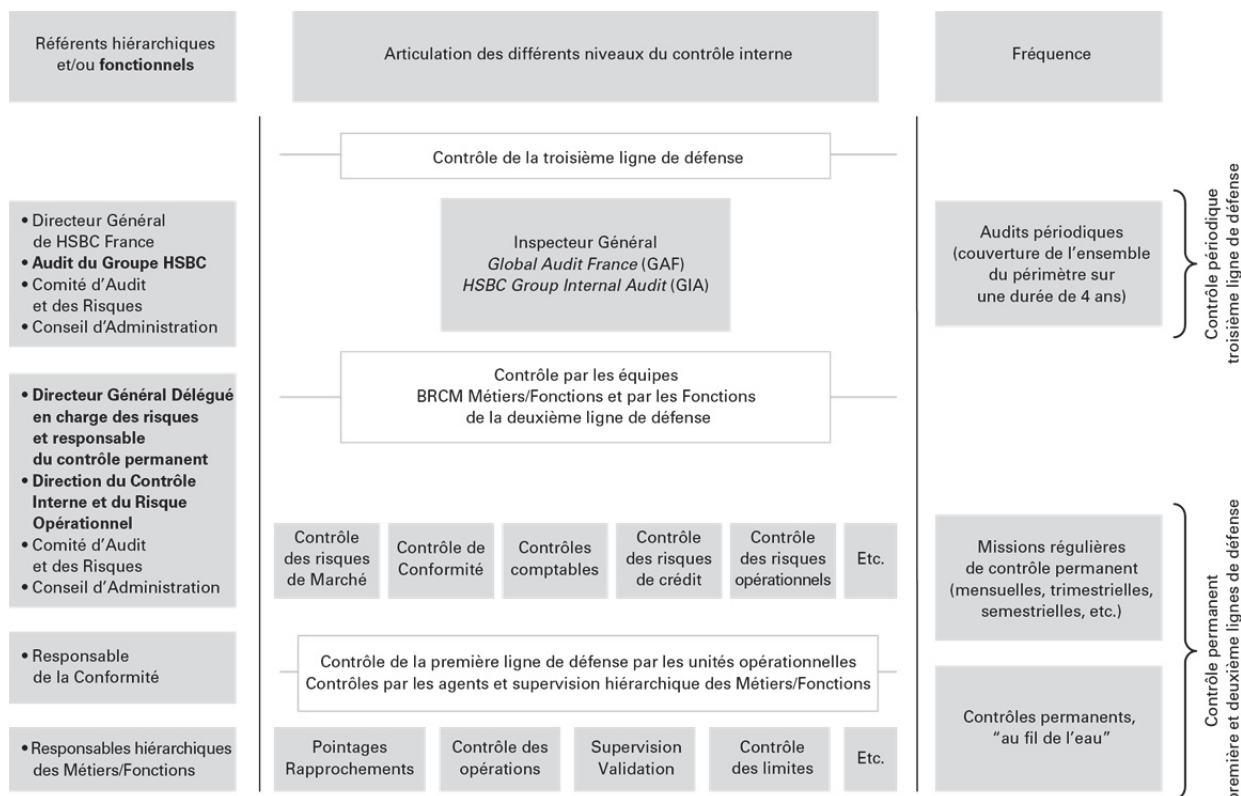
Référents hiérarchiques et/ou **fonctionnels**

Articulation des différents niveaux du contrôle interne

Fréquence

Contrôle de la troisième ligne de défense

• Directeur Général de HSBC France
• **Audit du Groupe HSBC**
• Comité d'Audit et des Risques
• Conseil d'Administration

Inspecteur Général
*Global Audit France* (GAF)
*HSBC Group Internal Audit* (GIA)

Audits périodiques (couverture de l'ensemble du périmètre sur une durée de 4 ans)

Contrôle périodique troisième ligne de défense

Contrôle par les équipes BRCM Métiers/Fonctions et par les Fonctions de la deuxième ligne de défense

• **Directeur Général Délégué en charge des risques et responsable du contrôle permanent**
• **Direction du Contrôle Interne et du Risque Opérationnel**
• Comité d'Audit et des Risques
• Conseil d'Administration

| Contrôle des risques de Marché | Contrôle de Conformité | Contrôles comptables | Contrôle des risques de crédit | Contrôle des risques opérationnels | Etc. |
|---|---|---|---|---|---|

Missions régulières de contrôle permanent (mensuelles, trimestrielles, semestrielles, etc.)

• Responsable de la Conformité

Contrôle de la première ligne de défense par les unités opérationnelles
Contrôles par les agents et supervision hiérarchique des Métiers/Fonctions

Contrôles permanents, "au fil de l'eau"

• Responsables hiérarchiques des Métiers/Fonctions

| Pointages Rapprochements | Contrôle des opérations | Supervision Validation | Contrôle des limites | Etc. |
|---|---|---|---|---|

Contrôle permanent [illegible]remière et deuxième lignes de défense